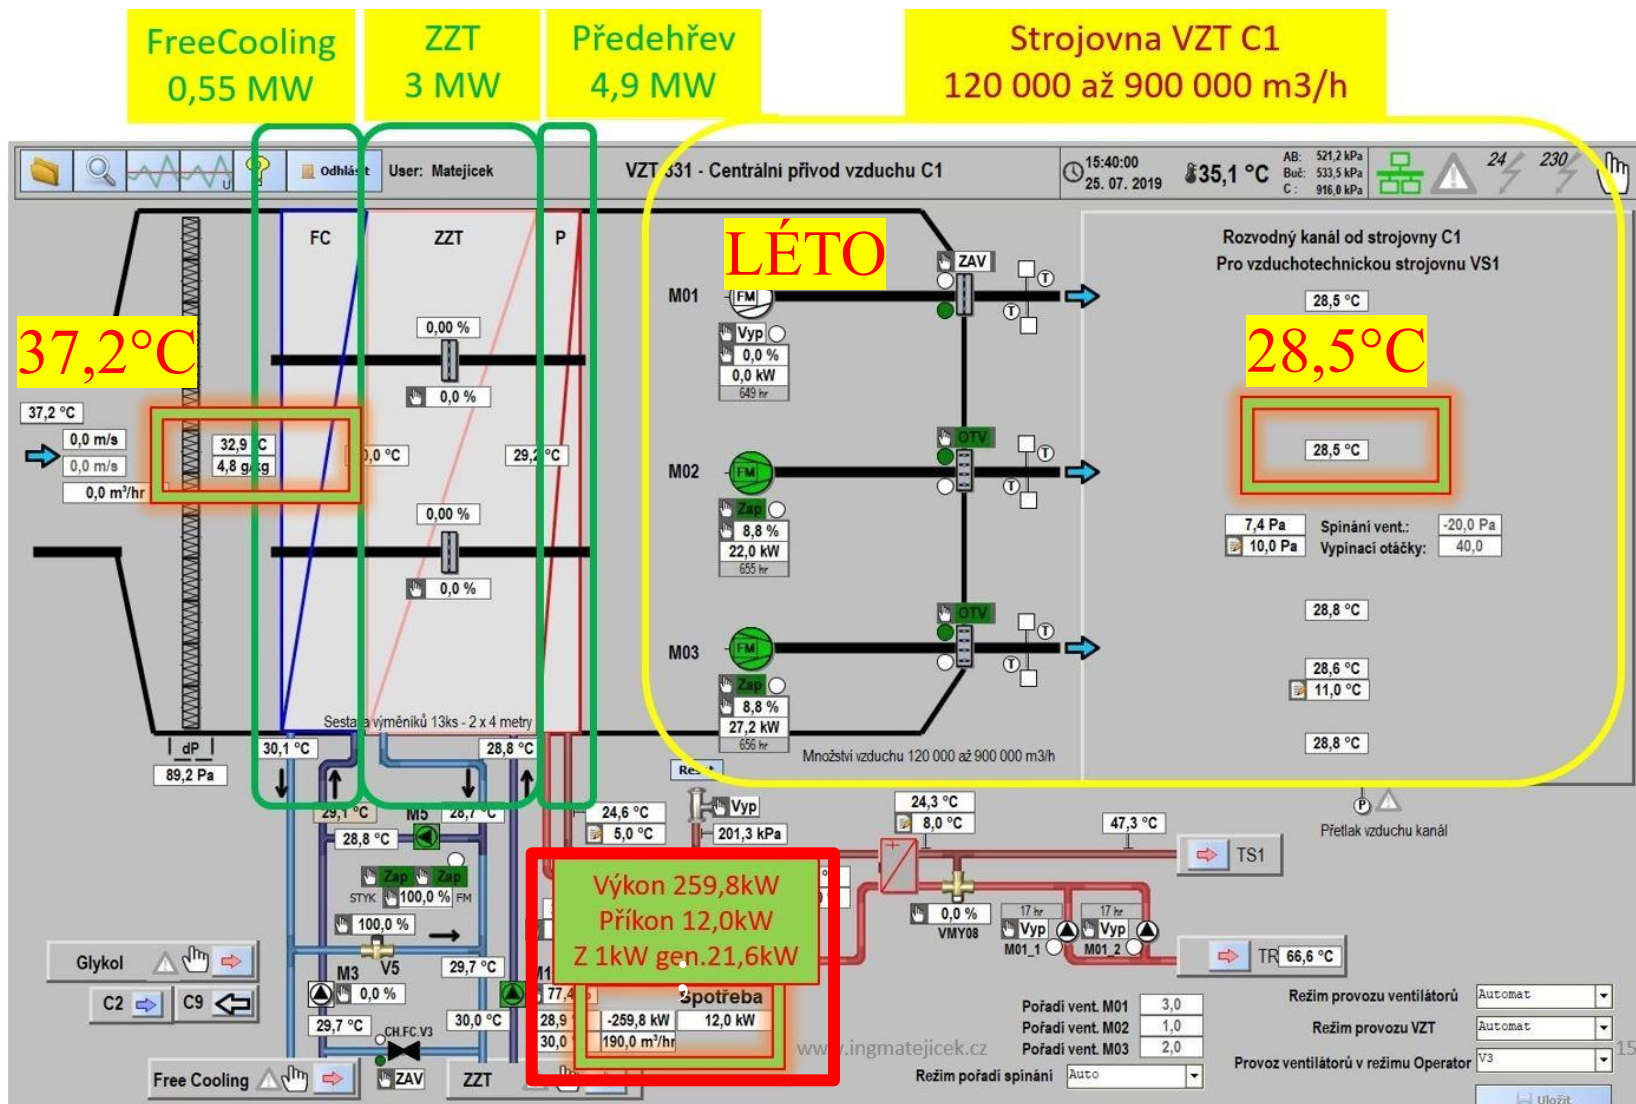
FreeCooling
0,55 MW

ZZT
3 MW

Předehřev
4,9 MW

Strojovna VZT C1
120 000 až 900 000 m3/h

Odhlásit User: Matejicek VZT 331 - Centrální přívod vzduchu C1 15:40:00 25. 07. 2019 35,1 °C AB: 521,2 kPa Buč: 533,5 kPa C: 916,0 kPa 24 230

FC ZZT P

LÉTO

37,2°C

28,5°C

37,2 °C
0,0 m/s
0,0 m/s
0,0 m³/hr
32,9 °C
4,8 g/kg
0,0 °C
29,2 °C
0,00 %
0,0 %
0,00 %
0,0 %

M01 FM ZAV Vyp 0,0 % 0,0 kW 649 hr
M02 FM OTV Zap 8,8 % 22,0 kW 655 hr
M03 FM OTV Zap 8,8 % 27,2 kW 656 hr

Rozvodný kanál od strojovny C1
Pro vzduchotechnickou strojovnu VS1
28,5 °C
28,5 °C
7,4 Pa Spínání vent.: -20,0 Pa
10,0 Pa Vypínací otáčky: 40,0
28,8 °C
28,6 °C
11,0 °C
28,8 °C

Sestava výměníků 13ks - 2 x 4 metry
Množství vzduchu 120 000 až 900 000 m3/h

dP 89,2 Pa
30,1 °C
28,8 °C
29,1 °C M5 28,7 °C
28,8 °C
Zap Zap
STYK 100,0 % FM
100,0 %
Reset
24,6 °C
5,0 °C
Vyp
201,3 kPa
24,3 °C
8,0 °C
47,3 °C
TS1
Přetlak vzduchu kanál

Výkon 259,8kW
Příkon 12,0kW
Z 1kW gen.21,6kW

Glykol
C2 C9
M3 V5
0,0 %
29,7 °C
29,7 °C
30,0 °C
CH.FC.V3
77,4
28,9
30,0
Spotřeba
-259,8 kW 12,0 kW
190,0 m³/hr
Free Cooling ZAV ZZT

0,0 %
VMY08
17 hr Vyp 17 hr Vyp
M01_1 M01_2
TR 66,6 °C

www.ingmatejicek.cz
Pořadí vent. M01 3,0
Pořadí vent. M02 1,0
Pořadí vent. M03 2,0
Režim pořadí spínání Auto
Režim provozu ventilátorů Automat
Režim provozu VZT Automat
Provoz ventilátorů v režimu Operator V3
Uložit